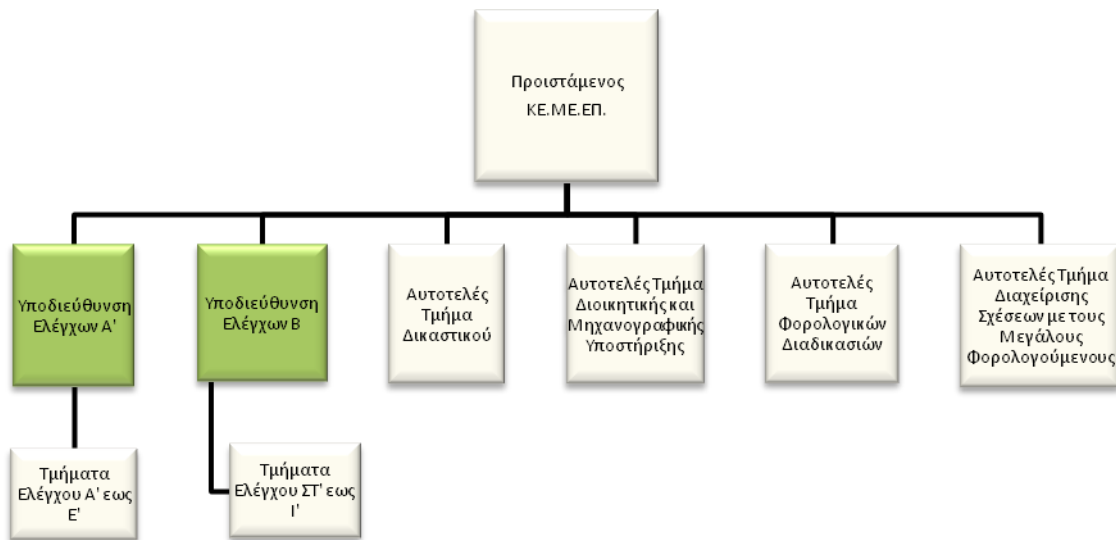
Προιστάμενος ΚΕ.ΜΕ.ΕΠ.

Υποδιεύθυνση Ελέγχων Α'

Υποδιεύθυνση Ελέγχων Β

Αυτοτελές Τμήμα Δικαστικού

Αυτοτελές Τμήμα Διοικητικής και Μηχανογραφικής Υποστήριξης

Αυτοτελές Τμήμα Φορολογικών Διαδικασιών

Αυτοτελές Τμήμα Διαχείρισης Σχέσεων με τους Μεγάλους Φορολογούμενους

Τμήματα Ελέγχου Α' εως Ε'

Τμήματα Ελέγχου ΣΤ' εως Ι'